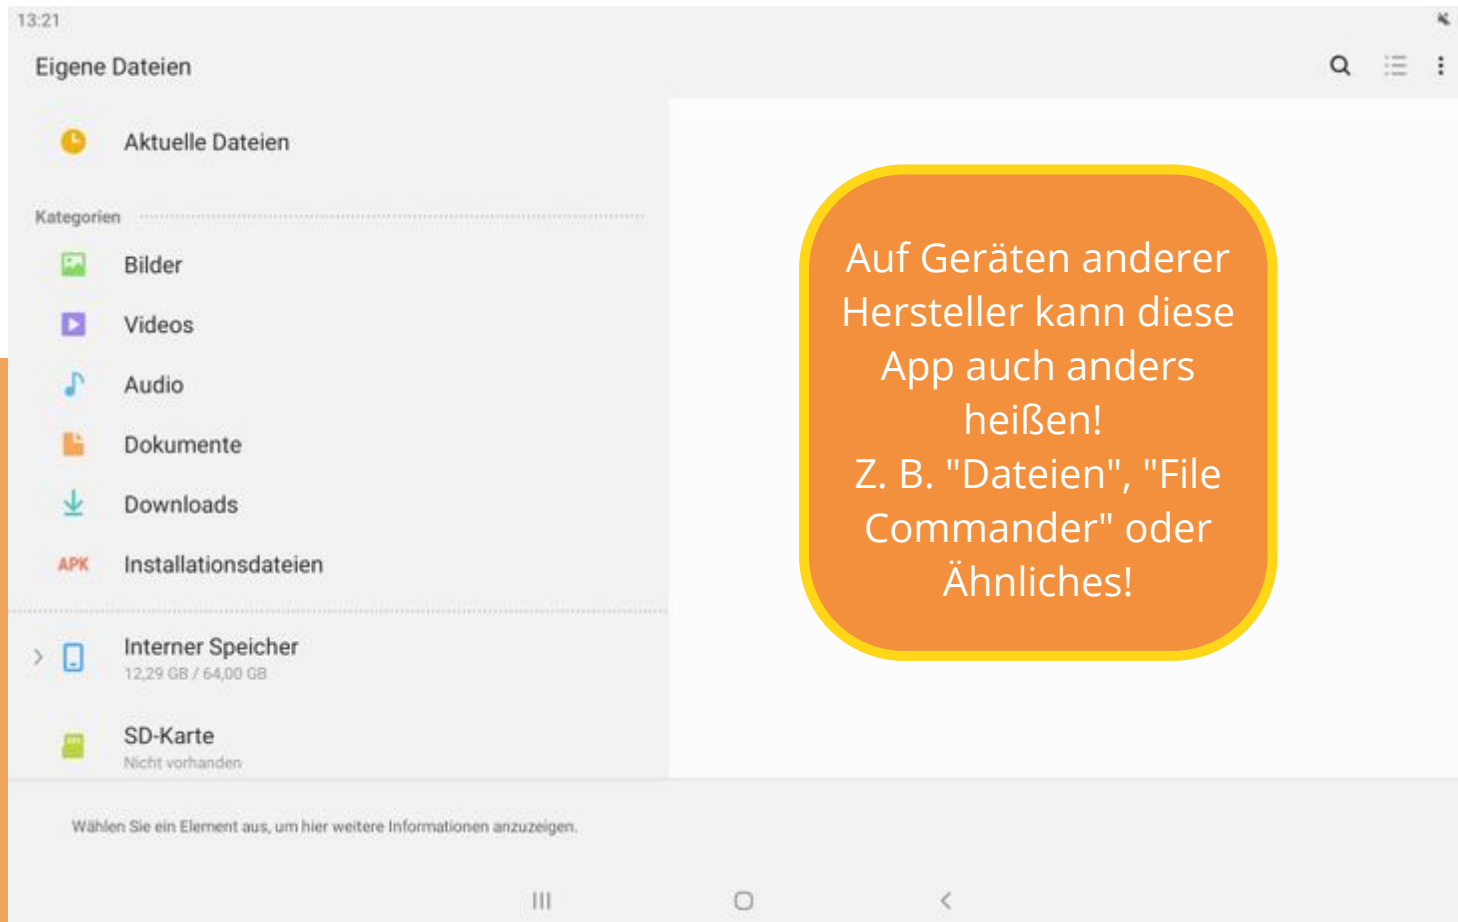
13:21

Eigene Dateien

Aktuelle Dateien

Kategorien

Bilder

Videos

Audio

Dokumente

Downloads

APK Installationsdateien

Interner Speicher
12,29 GB / 64,00 GB

SD-Karte
Nicht vorhanden

Auf Geräten anderer Hersteller kann diese App auch anders heißen!
Z. B. "Dateien", "File Commander" oder Ähnliches!

Wählen Sie ein Element aus, um hier weitere Informationen anzuzeigen.